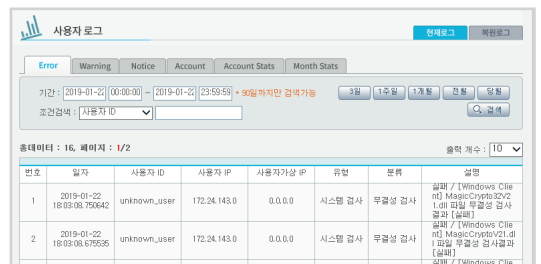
사용자 로그

현재로그 복원로그

Error Warning Notice Account Account Stats Month Stats

기간 : 2019-01-22 00:00:00 ~ 2019-01-22 23:59:59 * 90일까지만 검색가능

3일 1주일 1개월 전월 당월

조건검색 : 사용자 ID

검색

총데이터 : 16, 페이지 : 1/2

출력 개수 : 10

| 번호 | 일자 | 사용자 ID | 사용자 IP | 사용자가상 IP | 유형 | 분류 | 설명 |
|---|---|---|---|---|---|---|---|
| 1 | 2019-01-22 18:03:08.750642 | unknown_user | 172.24.143.0 | 0.0.0.0 | 시스템 검사 | 무결성 검사 | 실패 / [Windows Client] MagicCrypto32V21.dll 파일 무결성 검사결과 [실패] |
| 2 | 2019-01-22 18:03:08.675535 | unknown_user | 172.24.143.0 | 0.0.0.0 | 시스템 검사 | 무결성 검사 | 실패 / [Windows Client] MagicCryptoV21.dll 파일 무결성 검사결과 [실패] |
| | | | | | | | 실패 / [Windows Cli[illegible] |